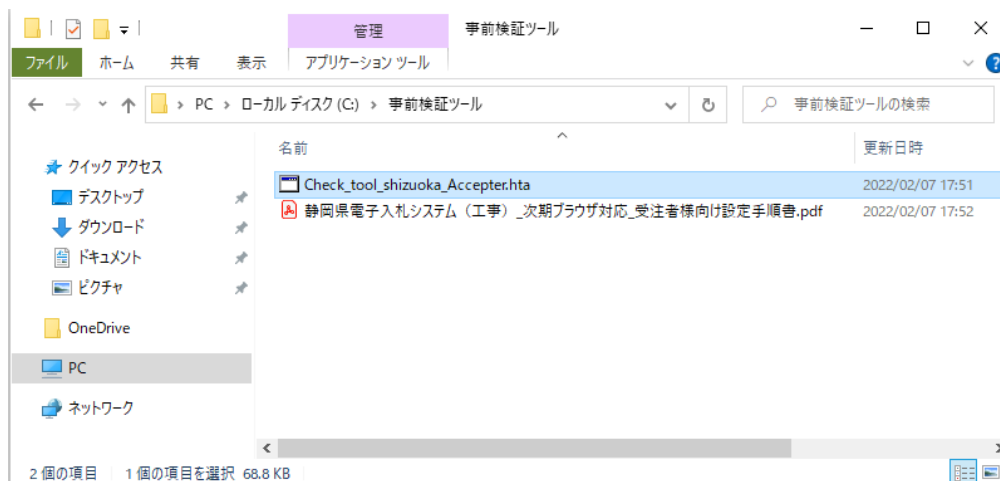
管理 事前検証ツール

ファイル ホーム 共有 表示 アプリケーション ツール

PC > ローカル ディスク (C:) > 事前検証ツール

事前検証ツールの検索

名前 更新日時

クイック アクセス
デスクトップ
ダウンロード
ドキュメント
ピクチャ
OneDrive
PC
ネットワーク

Check_tool_shizuoka_Accepter.hta 2022/02/07 17:51
静岡県電子入札システム（工事）_次期ブラウザ対応_受注者様向け設定手順書.pdf 2022/02/07 17:52

2 個の項目 1 個の項目を選択 68.8 KB